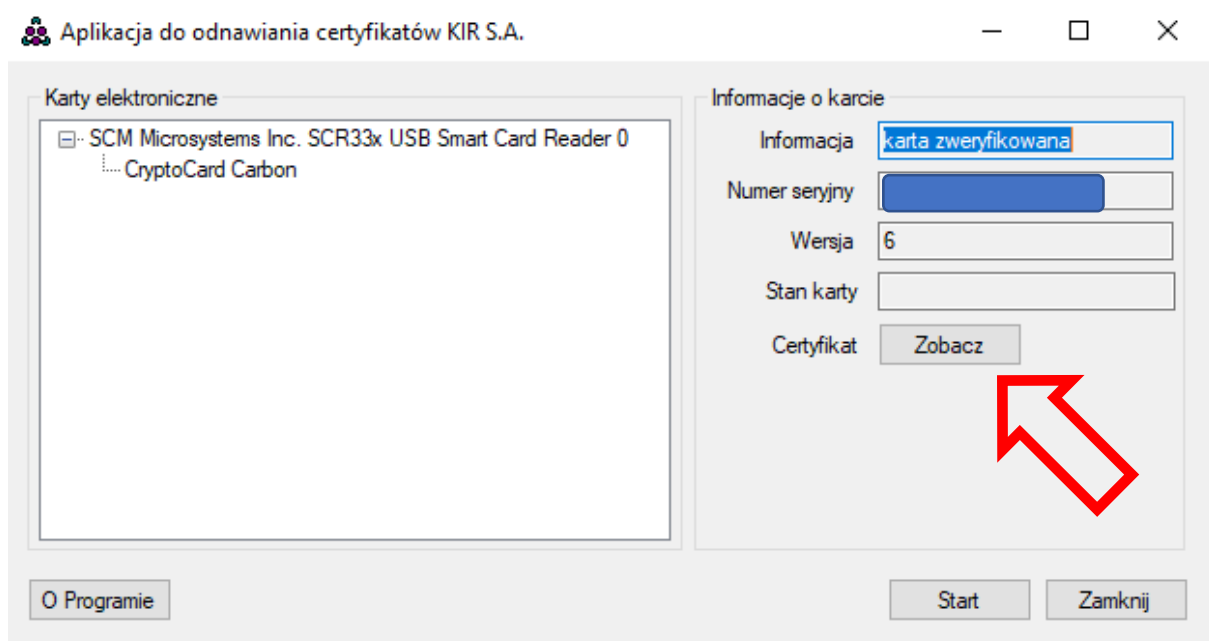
Aplikacja do odnawiania certyfikatów KIR S.A.

Karty elektroniczne

SCM Microsystems Inc. SCR33x USB Smart Card Reader 0
CryptoCard Carbon

Informacje o karcie

Informacja karta zweryfikowana

Numer seryjny

Wersja 6

Stan karty

Certyfikat Zobacz

O Programie

Start

Zamknij